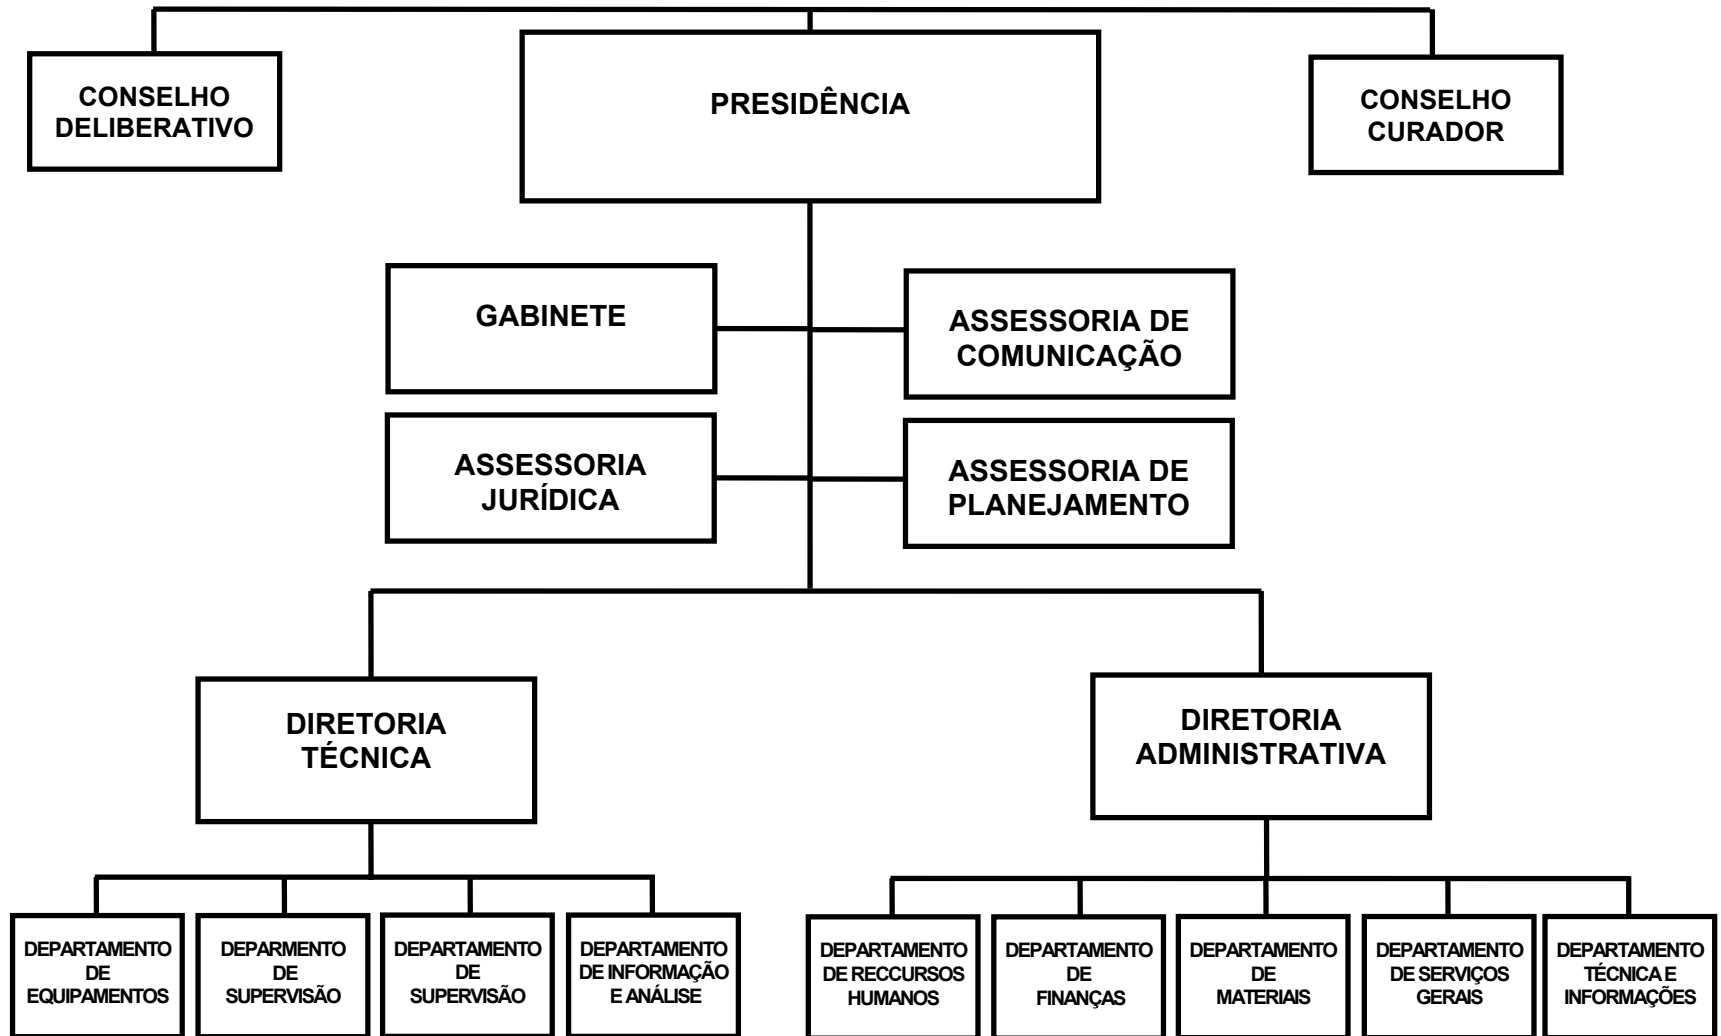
CONSELHO DELIBERATIVO

PRESIDÊNCIA

CONSELHO CURADOR

GABINETE

ASSESSORIA DE COMUNICAÇÃO

ASSESSORIA JURÍDICA

ASSESSORIA DE PLANEJAMENTO

DIRETORIA TÉCNICA

DIRETORIA ADMINISTRATIVA

DEPARTAMENTO DE EQUIPAMENTOS

DEPARMENTO DE SUPERVISÃO

DEPARTAMENTO DE SUPERVISÃO

DEPARTAMENTO DE INFORMAÇÃO E ANÁLISE

DEPARTAMENTO DE RECCURSOS HUMANOS

DEPARTAMENTO DE FINANÇAS

DEPARTAMENTO DE MATERIAIS

DEPARTAMENTO DE SERVIÇOS GERAIS

DEPARTAMENTO TÉCNICA E INFORMAÇÕES